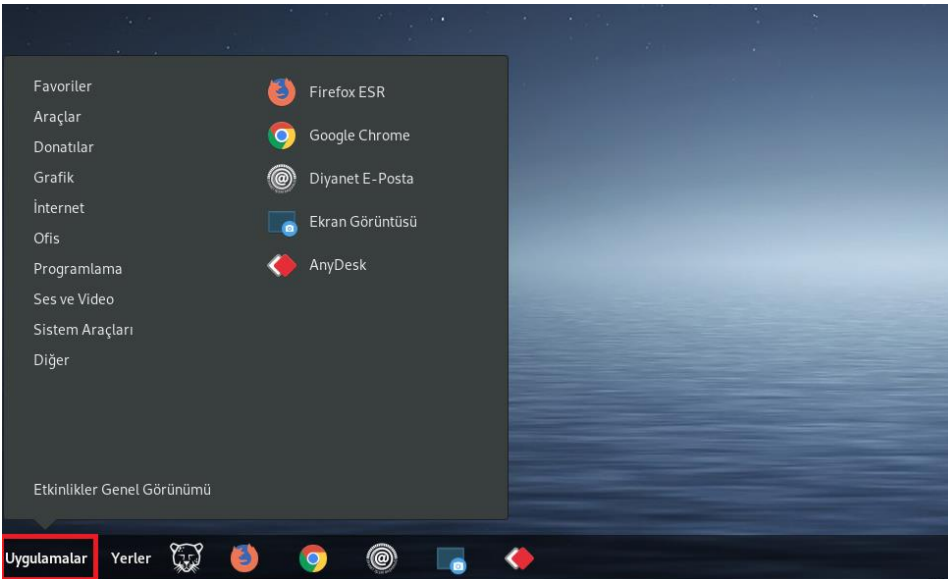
Favoriler
Araçlar
Donatılar
Grafik
İnternet
Ofis
Programlama
Ses ve Video
Sistem Araçları
Diğer

Firefox ESR
Google Chrome
Diyanet E-Posta
Ekran Görüntüsü
AnyDesk

Etkinlikler Genel Görünümü

Uygulamalar Yerler